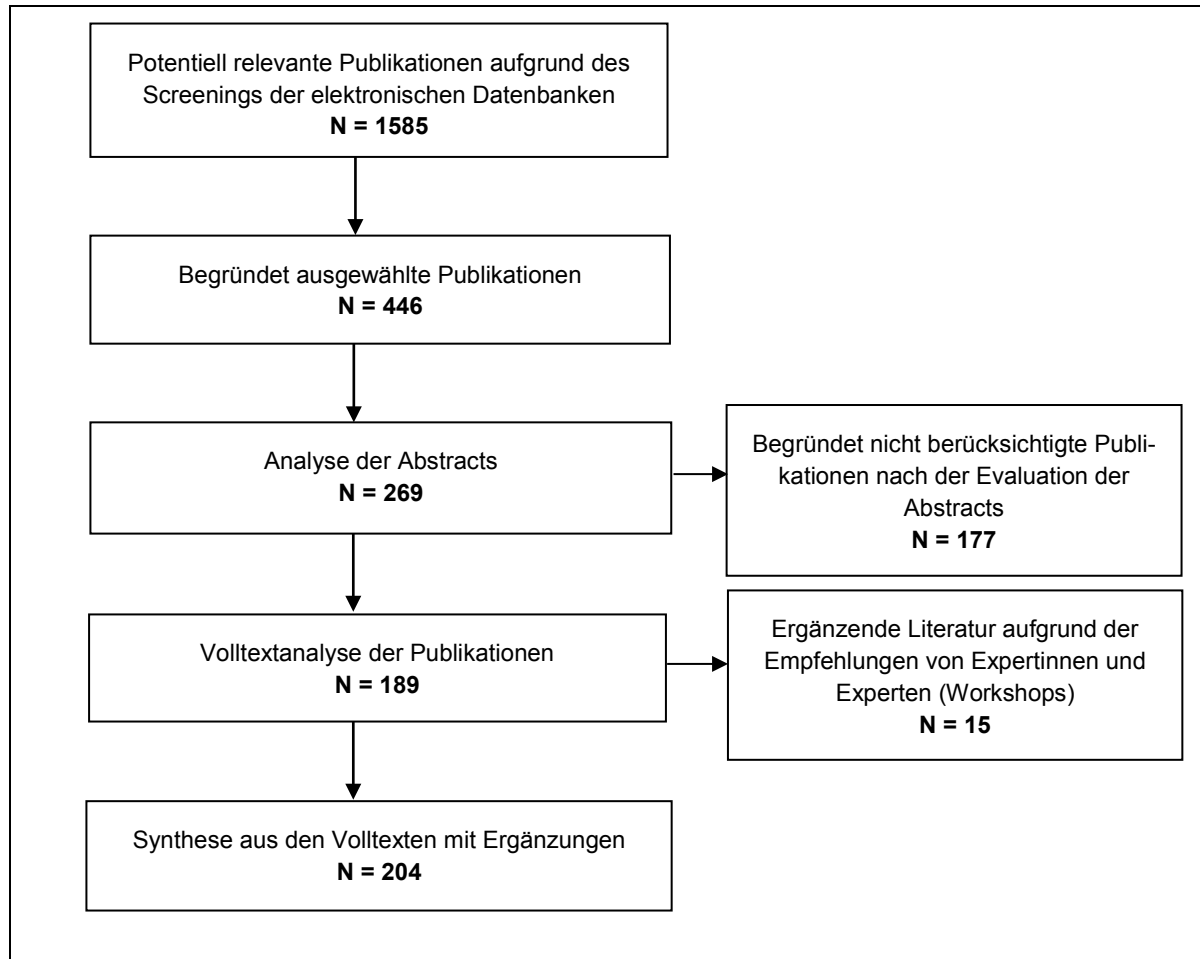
Potentiell relevante Publikationen aufgrund des Screenings der elektronischen Datenbanken
**N = 1585**

Begründet ausgewählte Publikationen
**N = 446**

Analyse der Abstracts
**N = 269**

Begründet nicht berücksichtigte Publikationen nach der Evaluation der Abstracts
**N = 177**

Volltextanalyse der Publikationen
**N = 189**

Ergänzende Literatur aufgrund der Empfehlungen von Expertinnen und Experten (Workshops)
**N = 15**

Synthese aus den Volltexten mit Ergänzungen
**N = 204**